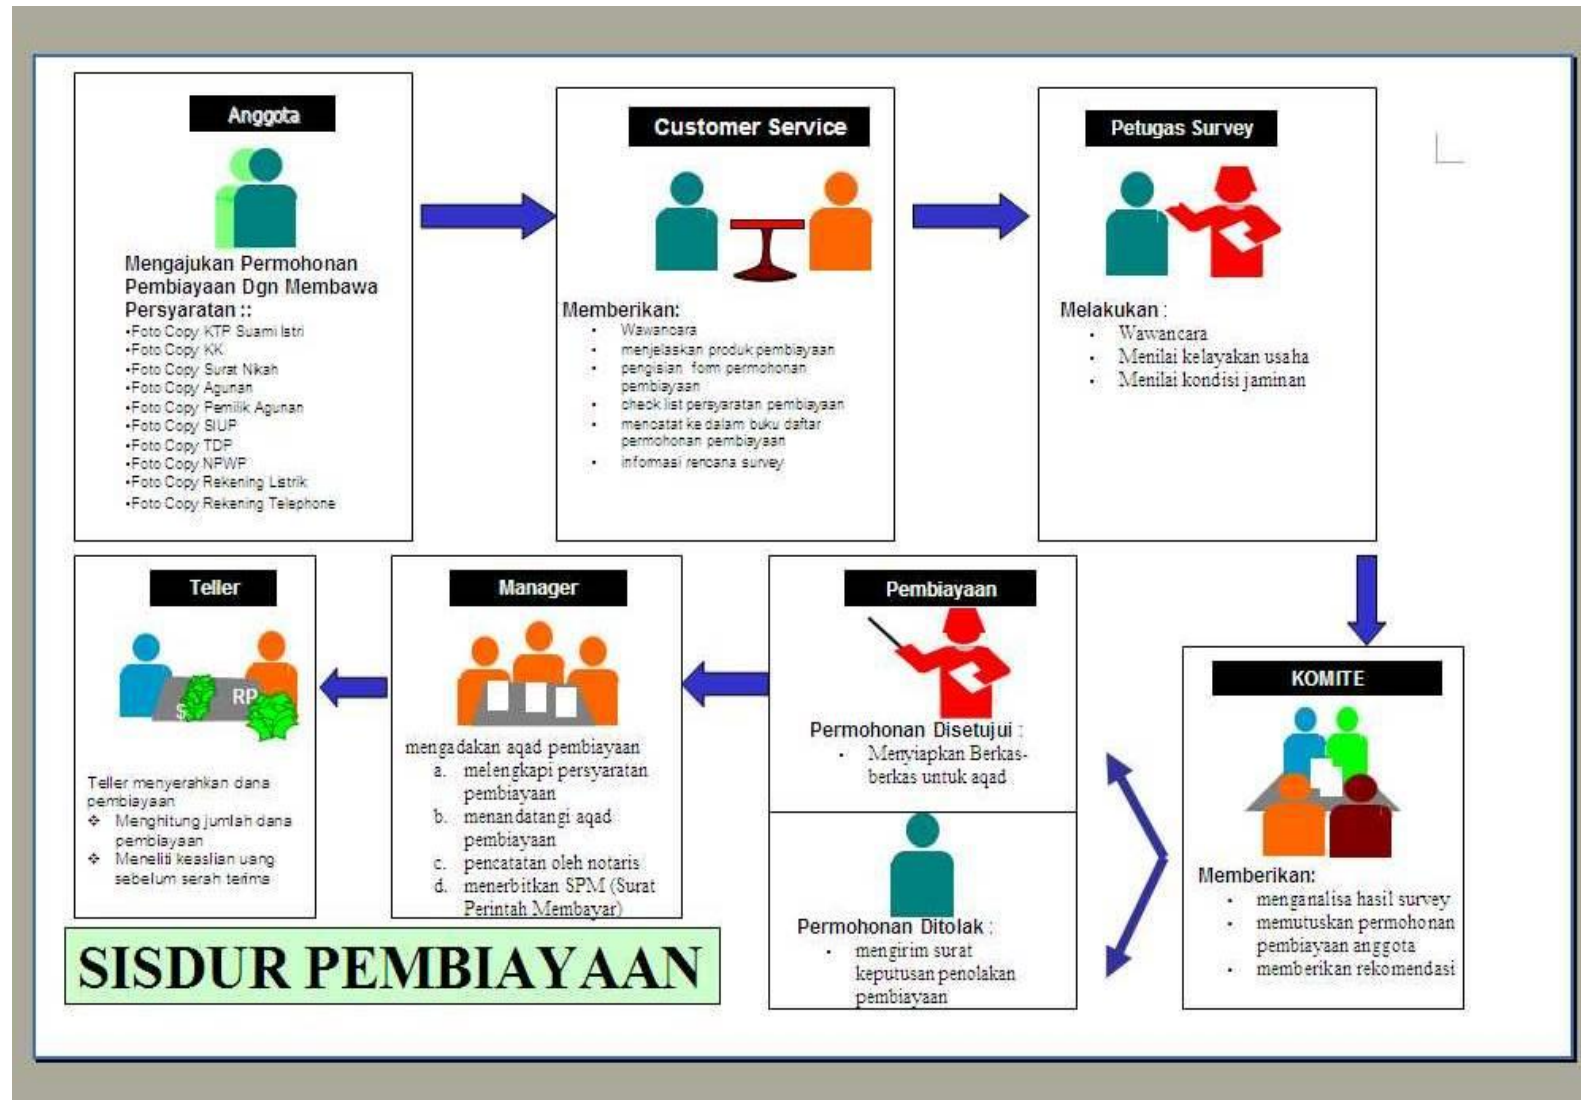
Anggota

Mengajukan Permohonan Pembiayaan Dgn Membawa Persyaratan ::
•Foto Copy KTP Suami Istri
•Foto Copy KK
•Foto Copy Surat Nikah
•Foto Copy Agunan
•Foto Copy Pemilik Agunan
•Foto Copy SIUP
•Foto Copy TDP
•Foto Copy NPWP
•Foto Copy Rekening Listrik
•Foto Copy Rekening Telephone

Customer Service

Memberikan:
- Wawancara
- menjelaskan produk pembiayaan
- pengisian form permohonan pembiayaan
- check list persyaratan pembiayaan
- mencatat ke dalam buku daftar permohonan pembiayaan
- informasi rencana survey

Petugas Survey

Melakukan :
- Wawancara
- Menilai kelayakan usaha
- Menilai kondisi jaminan

KOMITE

Memberikan:
- menganalisa hasil survey
- memutuskan permohonan pembiayaan anggota
- memberikan rekomendasi

Pembiayaan

Permohonan Disetujui :
- Menyiapkan Berkas-berkas untuk aqad

Permohonan Ditolak :
- mengirim surat keputusan penolakan pembiayaan

Manager

mengadakan aqad pembiayaan
a. melengkapi persyaratan pembiayaan
b. menandatangi aqad pembiayaan
c. pencatatan oleh notaris
d. menerbitkan SPM (Surat Perintah Membayar)

Teller

$ RP

Teller menyerahkan dana pembiayaan
❖ Menghitung jumlah dana pembiayaan
❖ Meneliti keaslian uang sebelum serah terima

SISDUR PEMBIAYAAN